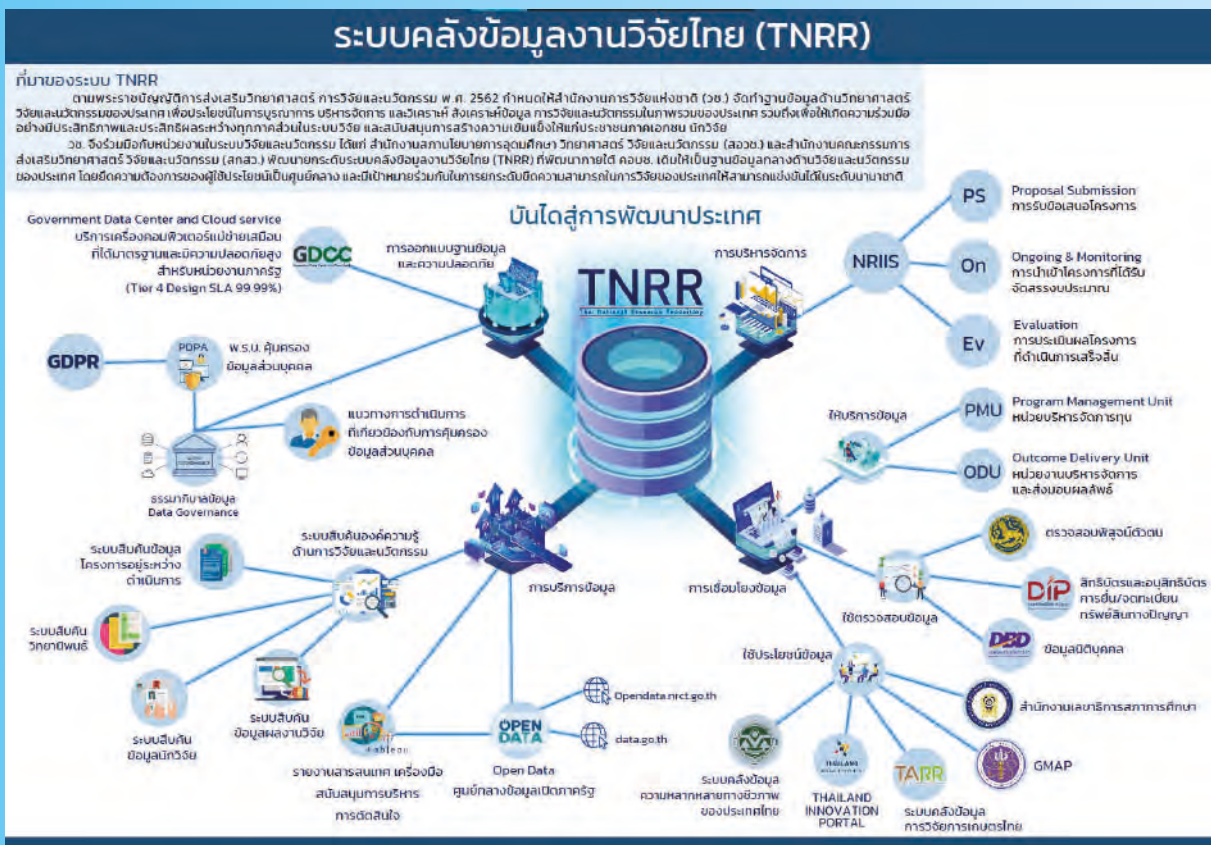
ระบบคลังข้อมูลงานวิจัยไทย (TNRR)

ที่มาของระบบ TNRR

ตามพระราชบัญญัติการส่งเสริมวิทยาศาสตร์ การวิจัยและนวัตกรรม พ.ศ. 2562 กำหนดให้สำนักงานการวิจัยแห่งชาติ (วช.) จัดทำฐานข้อมูลด้านวิทยาศาสตร์ วิจัยและนวัตกรรมของประเทศเพื่อประโยชน์ในการบูรณาการ บริหารจัดการ และวิเคราะห์ สังเคราะห์ข้อมูล การวิจัยและนวัตกรรมในภาพรวมของประเทศ รวมถึงเพื่อให้เกิดความร่วมมืออย่างมีประสิทธิภาพและประสิทธิผลระหว่างทุกภาคส่วนในระบบวิจัย และสนับสนุนการสร้างความเข้มแข็งให้แก่ระบบภาคเอกชน นักวิจัย

วช. จึงร่วมมือกับหน่วยงานในระบบวิจัยและนวัตกรรม ได้แก่ สำนักงานสภานโยบายการอุดมศึกษา วิทยาศาสตร์ วิจัยและนวัตกรรม (สอวช.) และสำนักงานคณะกรรมการส่งเสริมวิทยาศาสตร์ วิจัยและนวัตกรรม (สกสว.) พัฒนายกระดับระบบคลังข้อมูลงานวิจัยไทย (TNRR) ที่พัฒนาภายใต้ คอบช. เดิมให้เป็นฐานข้อมูลกลางด้านวิจัยและนวัตกรรมของประเทศ โดยยึดความต้องการของผู้ใช้ประโยชน์เป็นศูนย์กลาง และมีเป้าหมายร่วมกันในการยกระดับขีดความสามารถในการวิจัยของประเทศให้สามารถแข่งขันได้ในระดับนานาชาติ

บันไดสู่การพัฒนาประเทศ

TNRR

Government Data Center and Cloud service
บริการเครื่องคอมพิวเตอร์แม่ข่ายเสมือนที่ได้มาตรฐานและมีความปลอดภัยสูงสำหรับหน่วยงานภาครัฐ
(Tier 4 Design SLA 99.99%)

GDCC

การออกแบบฐานข้อมูลและความปลอดภัย

การบริหารจัดการ

NRIIS

PS
Proposal Submission
การรับข้อเสนอโครงการ

On
Ongoing & Monitoring
การนำเข้าโครงการที่ได้รับจัดสรรงบประมาณ

Ev
Evaluation
การประเมินผลโครงการที่ดำเนินการเสร็จสิ้น

GDPR

PDPA
พ.ร.บ. คุ้มครองข้อมูลส่วนบุคคล

แนวทางการดำเนินการที่เกี่ยวข้องกับการคุ้มครองข้อมูลส่วนบุคคล

ธรรมาภิบาลข้อมูล
Data Governance

ให้บริการข้อมูล

PMU
Program Management Unit
หน่วยบริหารจัดการทุน

ODU
Outcome Delivery Unit
หน่วยงานบริหารจัดการและส่งมอบผลลัพธ์

ระบบสืบค้นองค์ความรู้ด้านการวิจัยและนวัตกรรม

ระบบสืบค้นข้อมูลโครงการอยู่ระหว่างดำเนินการ

การบริหารข้อมูล

การเชื่อมโยงข้อมูล

ตรวจสอบพิสูจน์ตัวตน

ใช้ตรวจสอบข้อมูล

DIP
สิทธิบัตรและอนุสิทธิบัตร การยื่น/จดทะเบียนทรัพย์สินทางปัญญา

DBD
ข้อมูลนิติบุคคล

ระบบสืบค้นวิทยานิพนธ์

ใช้ประโยชน์ข้อมูล

สำนักงานเลขาธิการสภาการศึกษา

ระบบสืบค้นข้อมูลนักวิจัย

ระบบสืบค้นข้อมูลผลงานวิจัย

OPEN DATA

Opendata.nrct.go.th

data.go.th

tableau

รายงานสารสนเทศ เครื่องมือสนับสนุนการบริหารการตัดสินใจ

Open Data
ศูนย์กลางข้อมูลเปิดภาครัฐ

ระบบคลังข้อมูลความหลากหลายทางชีวภาพของประเทศไทย

THAILAND INNOVATION PORTAL

TARR
ระบบคลังข้อมูลการวิจัยการเกษตรไทย

GMAP